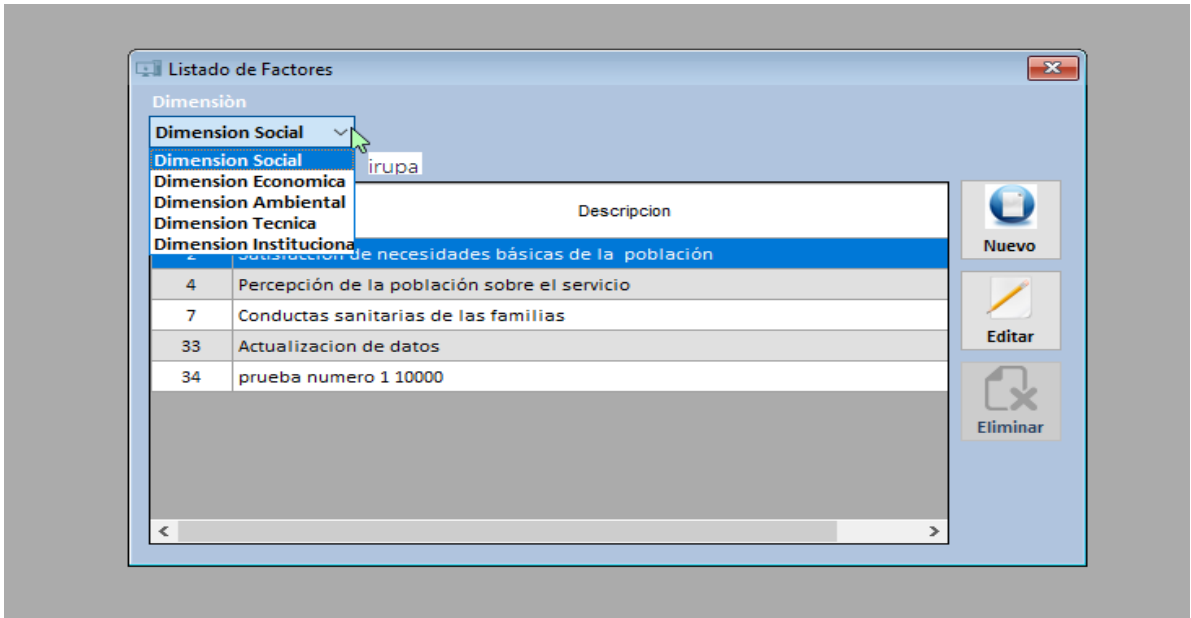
Listado de Factores

Dimensiòn

Dimension Social

Dimension Social
Dimension Economica
Dimension Ambiental
Dimension Tecnica
Dimension Instituciona

irupa

| | Descripcion |
|---|---|
| 2 | Satisfacción de necesidades básicas de la población |
| 4 | Percepción de la población sobre el servicio |
| 7 | Conductas sanitarias de las familias |
| 33 | Actualizacion de datos |
| 34 | prueba numero 1 10000 |

Nuevo

Editar

Eliminar